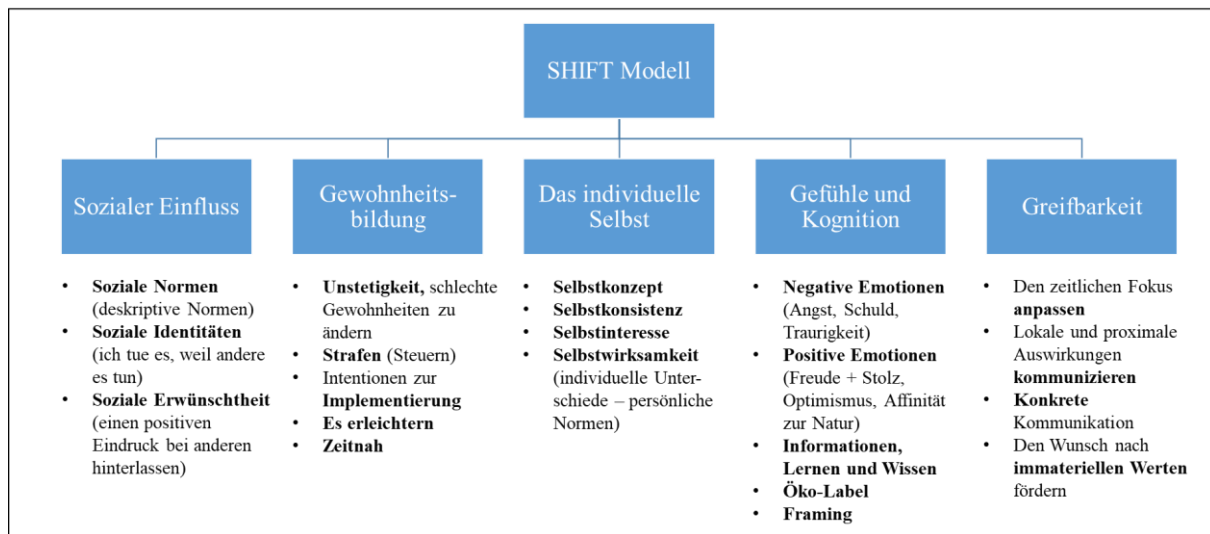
SHIFT Modell

Sozialer Einfluss

- **Soziale Normen** (deskriptive Normen)
- **Soziale Identitäten** (ich tue es, weil andere es tun)
- **Soziale Erwünschtheit** (einen positiven Eindruck bei anderen hinterlassen)

Gewohnheitsbildung

- **Unstetigkeit,** schlechte Gewohnheiten zu ändern
- **Strafen** (Steuern)
- Intentionen zur **Implementierung**
- **Es erleichtern**
- **Zeitnah**

Das individuelle Selbst

- **Selbstkonzept**
- **Selbstkonsistenz**
- **Selbstinteresse**
- **Selbstwirksamkeit** (individuelle Unterschiede – persönliche Normen)

Gefühle und Kognition

- **Negative Emotionen** (Angst, Schuld, Traurigkeit)
- **Positive Emotionen** (Freude + Stolz, Optimismus, Affinität zur Natur)
- **Informationen, Lernen und Wissen**
- **Öko-Label**
- **Framing**

Greifbarkeit

- Den zeitlichen Fokus **anpassen**
- Lokale und proximale Auswirkungen **kommunizieren**
- **Konkrete** Kommunikation
- Den Wunsch nach **immateriellen Werten** fördern